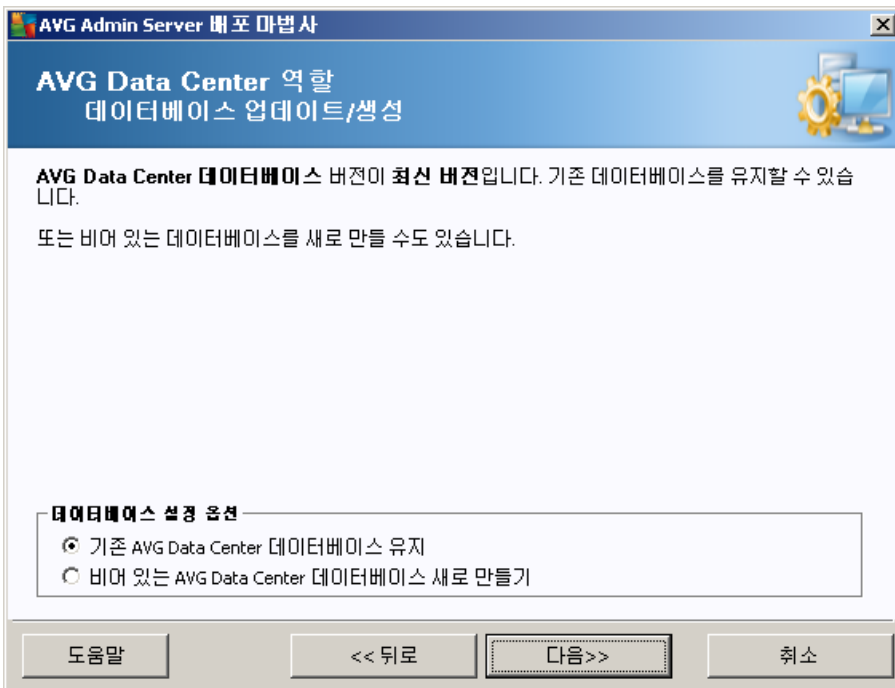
AVG Admin Server 배포 마법사

AVG Data Center 역할
데이터베이스 업데이트/생성

AVG Data Center 데이터베이스 버전이 최신 버전입니다. 기존 데이터베이스를 유지할 수 있습니다.

또는 비어 있는 데이터베이스를 새로 만들 수도 있습니다.

데이터베이스 설정 옵션
기존 AVG Data Center 데이터베이스 유지
비어 있는 AVG Data Center 데이터베이스 새로 만들기

도움말
<< 뒤로
다음>>
취소